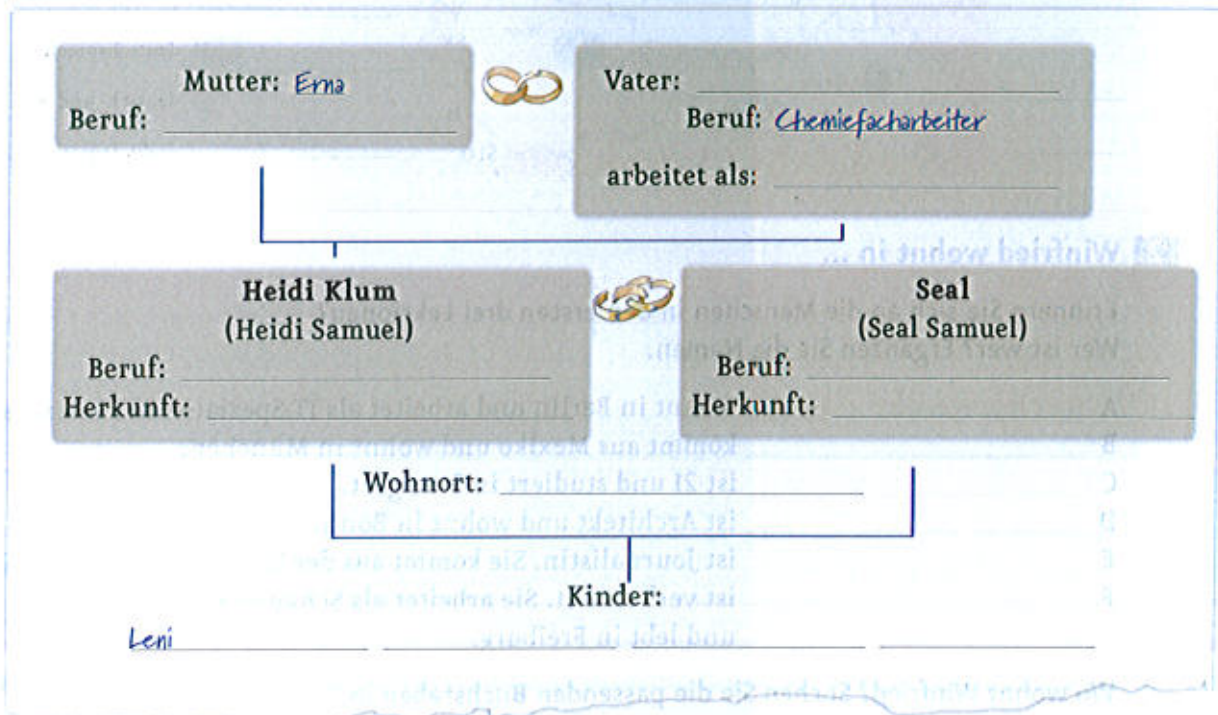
Mutter: Erna
Beruf: ___

Vater: ___
Beruf: Chemiefacharbeiter
arbeitet als: ___

Heidi Klum
(Heidi Samuel)
Beruf: ___
Herkunft: ___

Seal
(Seal Samuel)
Beruf: ___
Herkunft: ___

Wohnort: ___

Kinder:
Leni ___ ___ ___ ___